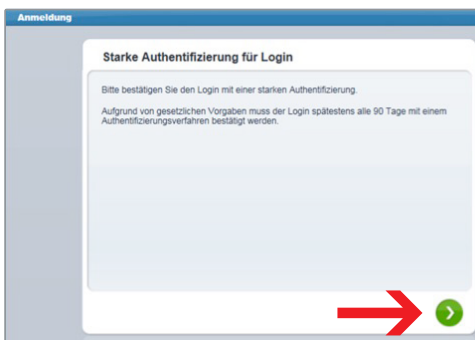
Anmeldung

Starke Authentifizierung für Login

Bitte bestätigen Sie den Login mit einer starken Authentifizierung.

Aufgrund von gesetzlichen Vorgaben muss der Login spätestens alle 90 Tage mit einem Authentifizierungsverfahren bestätigt werden.